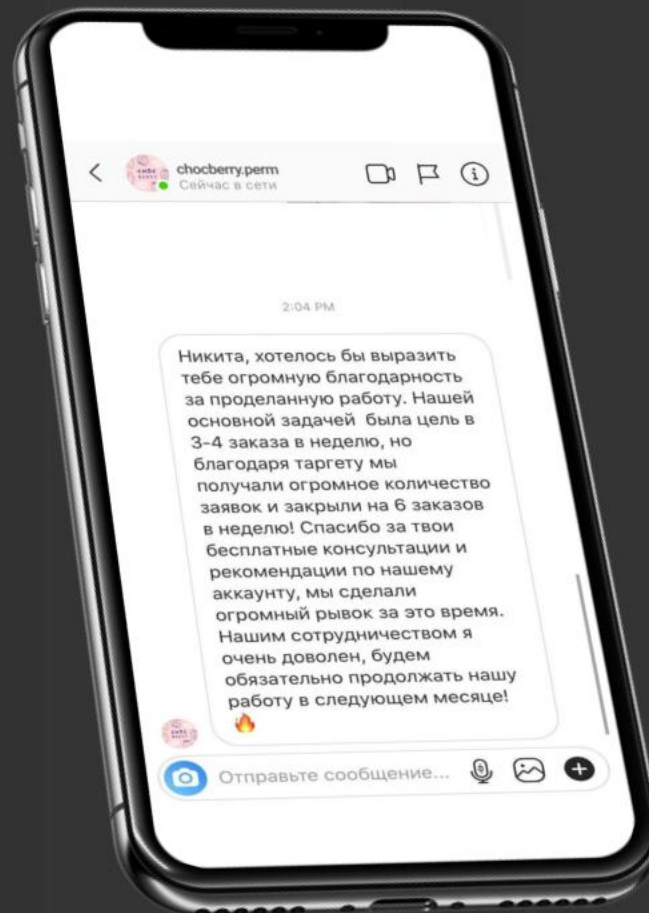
chocberry.perm
Сейчас в сети

2:04 PM

Никита, хотелось бы выразить тебе огромную благодарность за проделанную работу. Нашей основной задачей была цель в 3-4 заказа в неделю, но благодаря таргету мы получали огромное количество заявок и закрыли на 6 заказов в неделю! Спасибо за твои бесплатные консультации и рекомендации по нашему аккаунту, мы сделали огромный рывок за это время. Нашим сотрудничеством я очень доволен, будем обязательно продолжать нашу работу в следующем месяце!
🔥

Отправьте сообщение...